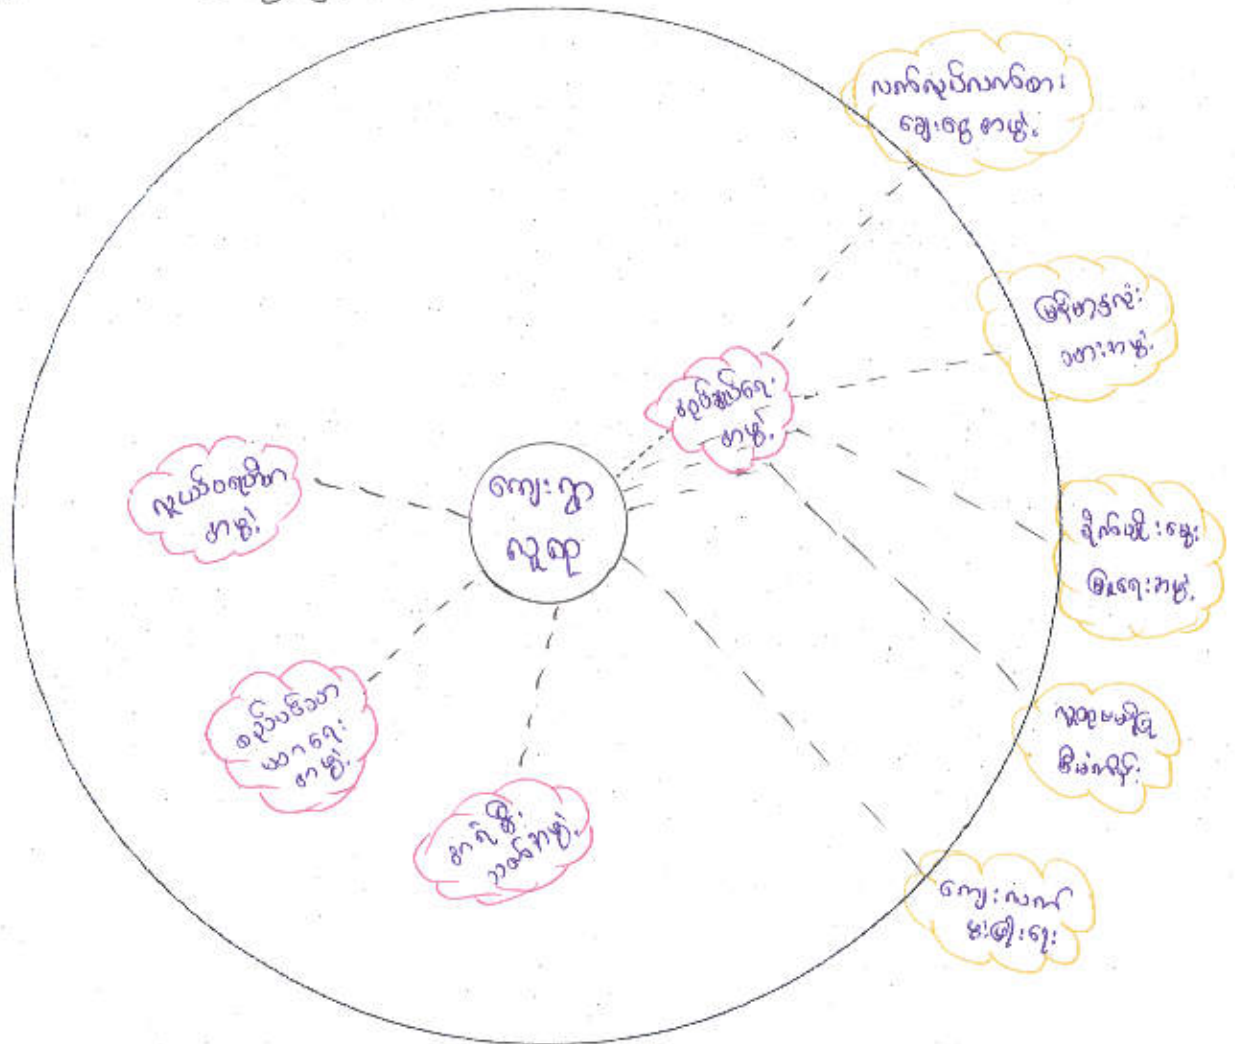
ကျေးရွာ လူထု

လူမှုဝန်ထမ်း အဖွဲ့

စုပေါင်းစုဆောင်းငွေ အဖွဲ့

ကျန်းမာရေး အဖွဲ့

ဘာသာရေး အဖွဲ့

စုပေါင်းထုတ်လုပ်ရေး အဖွဲ့

လက်လုပ်လက်စား ဈေးရောင်း အဖွဲ့

မြို့နယ်လုံး အဖွဲ့

ရိုက်ကူး ထုတ်လွှင့်ရေး အဖွဲ့

လူထုမစွမ်း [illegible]

ကျေးလက် ဖွံ့ဖြိုးရေး